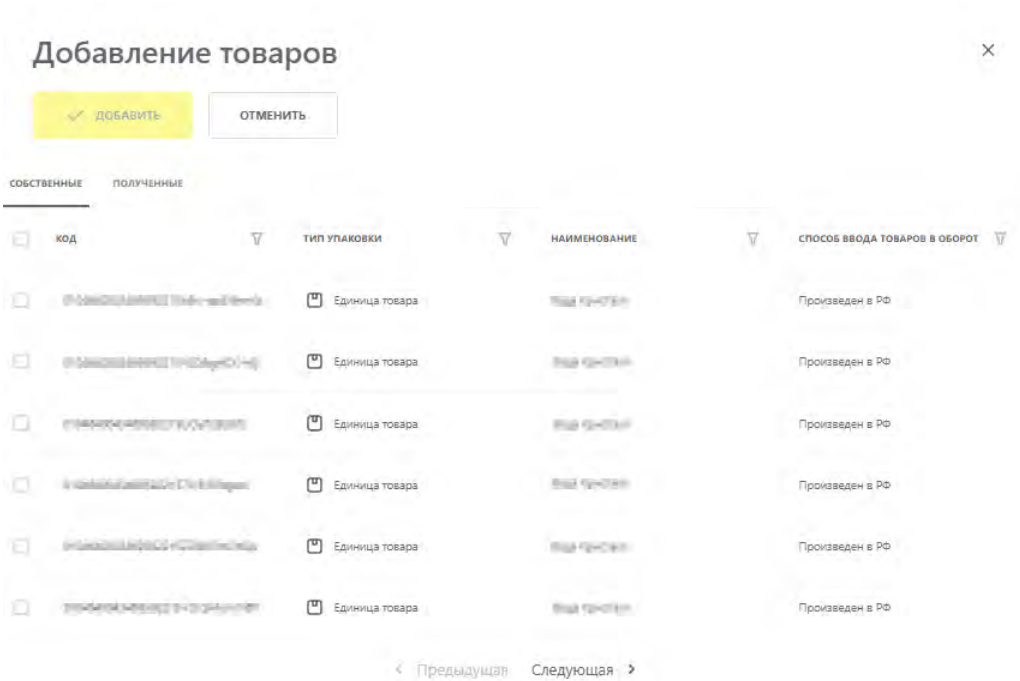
Добавление товаров

×

ДОБАВИТЬ ОТМЕНИТЬ

СОБСТВЕННЫЕ ПОЛУЧЕННЫЕ

| КОД | ТИП УПАКОВКИ | НАИМЕНОВАНИЕ | СПОСОБ ВВОДА ТОВАРОВ В ОБОРОТ |
|---|---|---|---|
| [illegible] | Единица товара | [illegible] | Произведен в РФ |
| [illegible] | Единица товара | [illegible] | Произведен в РФ |
| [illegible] | Единица товара | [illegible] | Произведен в РФ |
| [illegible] | Единица товара | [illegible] | Произведен в РФ |
| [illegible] | Единица товара | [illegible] | Произведен в РФ |
| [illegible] | Единица товара | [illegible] | Произведен в РФ |

< Предыдущая Следующая >